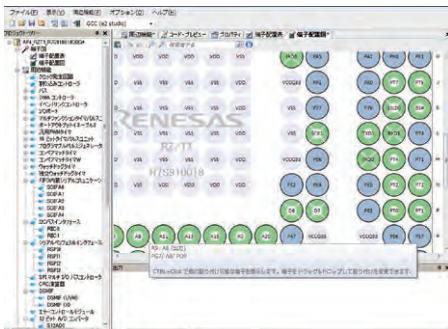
ファイル(E) 表示(V) 端末操作(I) オプション(O) ヘルプ(H)

GCC (e2 studio)

端子機能 コード・プレビュー プロパティ 端子配置表 端子配置図

VDD VDD VDD VSS

VSS VSS VDD VSS

VSS VSS VDD VSS

VSS VSS VDD VSS

VDD VDD VSS VSS

VSS VSS VSS VSS

VSS VSS VDD

RENESAS

RZ/T1

R7S910018

A8 A9 A11 A16 A20 A21 A22

P8 : A8 (SCE)
P67 / A8 / POE

CTRL+Click で他の割り当て可能な端子を強調表示します。端子をドラッグ&ドロップで割り当てることができます。

VCCQ18 VSS VDD

RENESAS
RZ/T1
R7S910018
クロック発生回路
割り込みコントローラ
バス
DMAコントローラ
イベントリンクコントローラ
低消費電力
マルチファンクションタイマパルスユニット
汎用PWMタイマ
ポートアウトプットイネーブル
プログラマブルパルスジェネレータ
コンペアマッチタイマ
ウォッチドッグタイマ
独立ウォッチドッグタイマ
シリアルコミュニケーションインタフェース
SCIFA0
SCIFA1
SCIFA2
SCIFA3
SCIFA4
I2Cバスインタフェース
RIIC0
RIIC1
シリアルペリフェラルインタフェース
RSPI0
RSPI1
RSPI2
RSPI3
SPIマルチI/Oバスコントローラ
CRC演算器
DSMIF
DSMIF (CH0)
DSMIF (CH1)
エラーコントロールモジュール
12ビットA/Dコンバータ
S12AD0